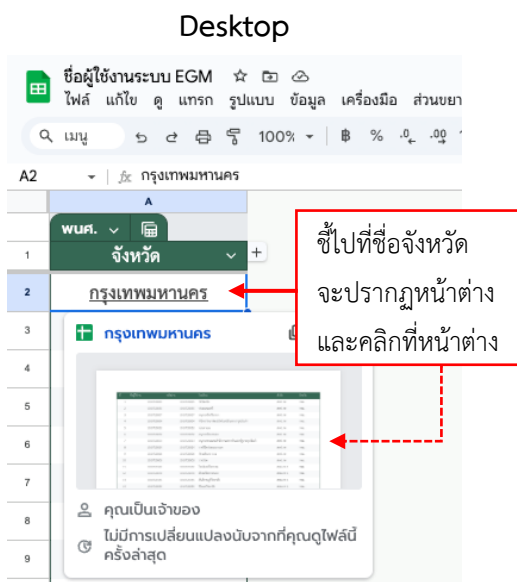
Desktop

ชื่อผู้ใช้งานระบบ EGM

ไฟล์ แก้ไข ดู แทรก รูปแบบ ข้อมูล เครื่องมือ ส่วนขยา

เมนู 100% ฿ % .0 .00

A2 กรุงเทพมหานคร

A

พนศ.

1 จังหวัด

2 กรุงเทพมหานคร

3 กรุงเทพมหานคร

4

5

6

7

8 คุณเป็นเจ้าของ

9 ไม่มีการเปลี่ยนแปลงนับจากที่คุณดูไฟล์นี้ครั้งล่าสุด

ชี้ไปที่ชื่อจังหวัด จะปรากฏหน้าต่าง และคลิกที่หน้าต่าง